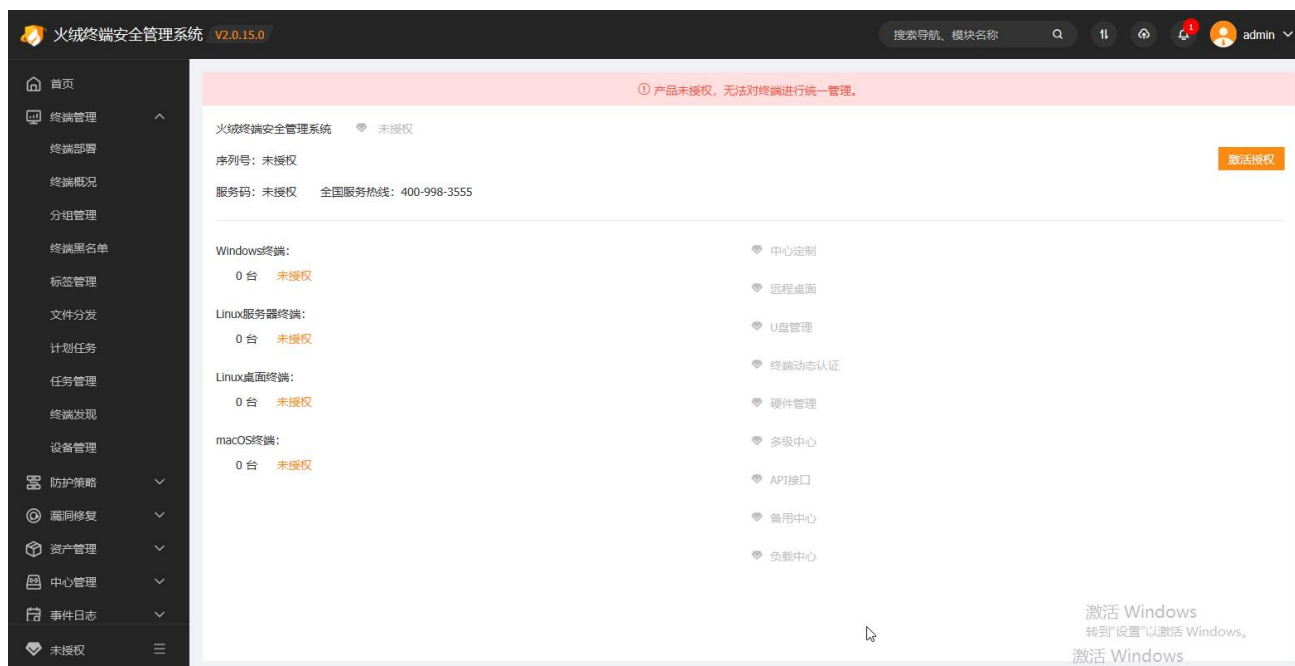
火绒终端安全管理系统 V2.0.15.0

搜索导航、模块名称

1

admin

首页
终端管理
终端部署
终端概况
分组管理
终端黑名单
标签管理
文件分发
计划任务
任务管理
终端发现
设备管理
防护策略
漏洞修复
资产管理
中心管理
事件日志
未授权

① 产品未授权，无法对终端进行统一管理。

火绒终端安全管理系统 未授权

序列号：未授权

激活授权

服务码：未授权 全国服务热线：400-998-3555

Windows终端：
0 台 未授权

Linux服务器终端：
0 台 未授权

Linux桌面终端：
0 台 未授权

macOS终端：
0 台 未授权

中心定制
远程桌面
U盘管理
终端动态认证
硬件管理
多级中心
API接口
备用中心
负载中心

激活 Windows
转到"设置"以激活 Windows。
激活 Windows